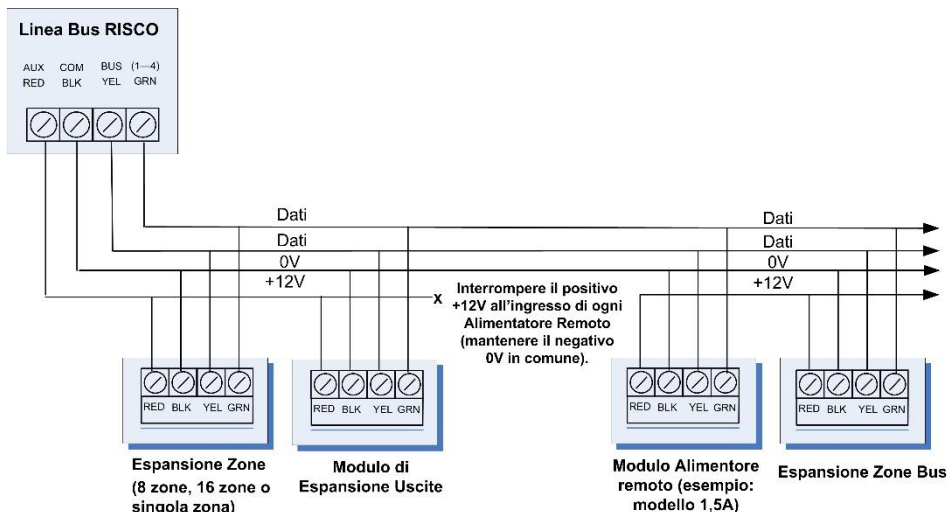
Linea Bus RISCO

AUX RED
COM BLK
BUS (1—4) YEL GRN

Dati
Dati
0V
+12V

Dati
Dati
0V
+12V

x

Interrompere il positivo +12V all'ingresso di ogni Alimentatore Remoto (mantenere il negativo 0V in comune).

RED BLK YEL GRN

RED BLK YEL GRN

RED BLK YEL GRN

RED BLK YEL GRN

Espansione Zone (8 zone, 16 zone o singola zona)

Modulo di Espansione Uscite

Modulo Alimentore remoto (esempio: modello 1,5A)

Espansione Zone Bus